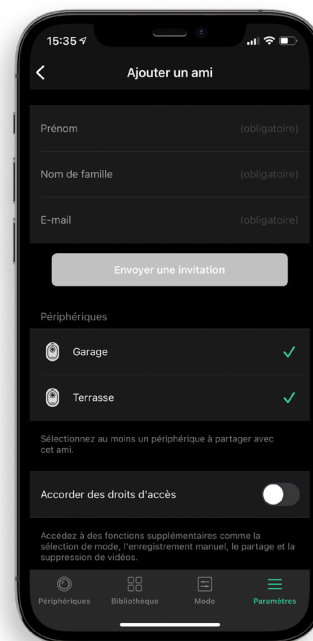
15:35

Ajouter un ami

Prénom (obligatoire)

Nom de famille (obligatoire)

E-mail (obligatoire)

Envoyer une invitation

Périphériques

Garage

Terrasse

Sélectionnez au moins un périphérique à partager avec cet ami.

Accorder des droits d'accès

Accédez à des fonctions supplémentaires comme la sélection de mode, l'enregistrement manuel, le partage et la suppression de vidéos.

Périphériques Bibliothèque Mode Paramètres